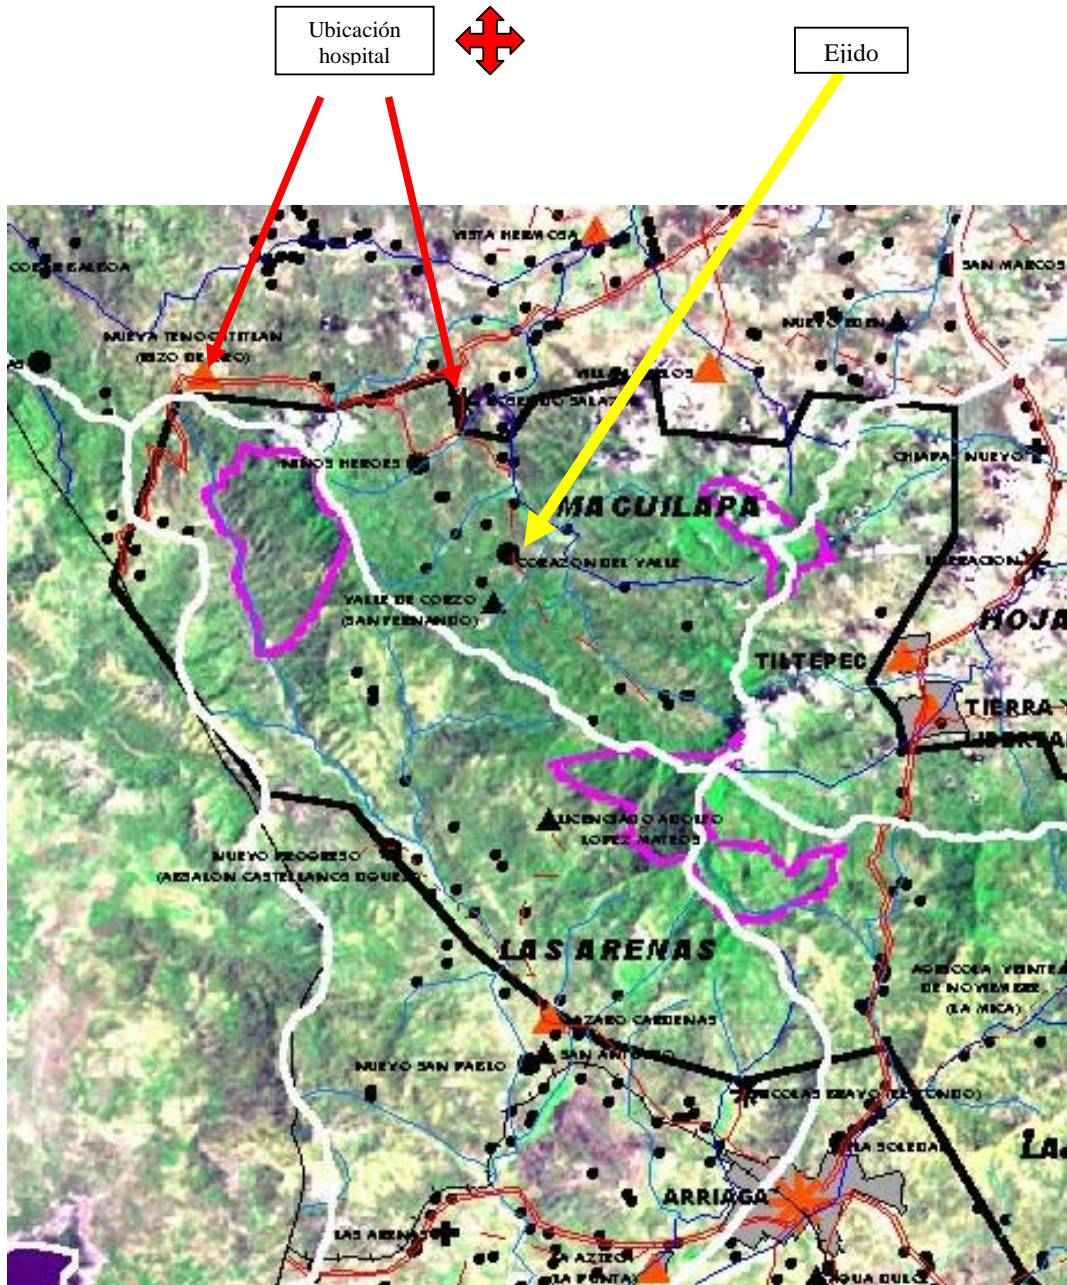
Ubicación hospital

Ejido

VISTA HERMOSA

COL. REALEZA

SAN MARCOS

NUEVO EDEN

NUEVA TENOCHTITLAN (RIZO DE ORO)

VILLA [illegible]OS

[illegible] SALAZ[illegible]

NIÑOS HEROES

CHIAPAS NUEVO

MACUILAPA

CORAZON DEL VALLE

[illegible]ERACION

VALLE DE CORZO (SAN FERNANDO)

HOJA

TILTEPEC

TIERRA Y LIBERTAD

LICENCIADO ADOLFO LOPEZ MATEOS

NUEVO PROGRESO (ABSALON CASTELLANOS DOMINGUEZ)

LAS ARENAS

AGRICOLA VEINTE DE NOVIEMBRE (LA MICA)

LAZARO CARDENAS

NUEVO SAN PABLO

SAN ANT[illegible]

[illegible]COLAS BRAVO ([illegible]ONDO)

LA SOLEDAD

LA

ARRIAGA

LAS ARENAS

LA AZTECA

LA PUNTA

AGUA DULCE